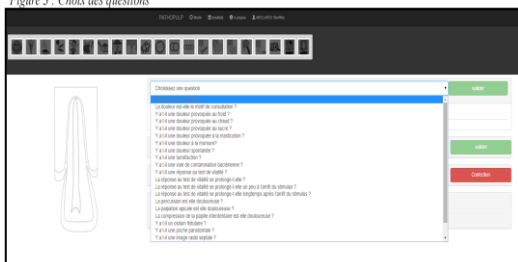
Figure 5 : Choix des questions

PATHOPULP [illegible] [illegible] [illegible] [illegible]

Choisissez une question

valider

La douleur est elle le motif de consultation ?
Y a t il une douleur provoquée au froid ?
Y a t il une douleur provoquée au chaud ?
Y a t il une douleur provoquée au sucré ?
Y a t il une douleur provoquée à la mastication ?
Y a t il une douleur à la morsure ?
Y a t il une douleur spontanée ?
Y a t il une tuméfaction ?
Y a t il une voie de contamination bactérienne ?
Y a t il une réponse au test de vitalité ?
La réponse au test de vitalité est prolongé-t-elle ?
La réponse au test de vitalité se prolonge-t-elle un peu à l'arrêt du stimulus ?
La réponse au test de vitalité se prolonge-t-elle longtemps après l'arrêt du stimulus ?
La percussion est elle douloureuse ?
La palpation apicale est elle douloureuse ?
La compression de la papille interdentaire est elle douloureuse ?
Y a t il une fistule ?
Y a t il une poche parodontale ?
Y a t il une image radio septale ?

valider

Correction